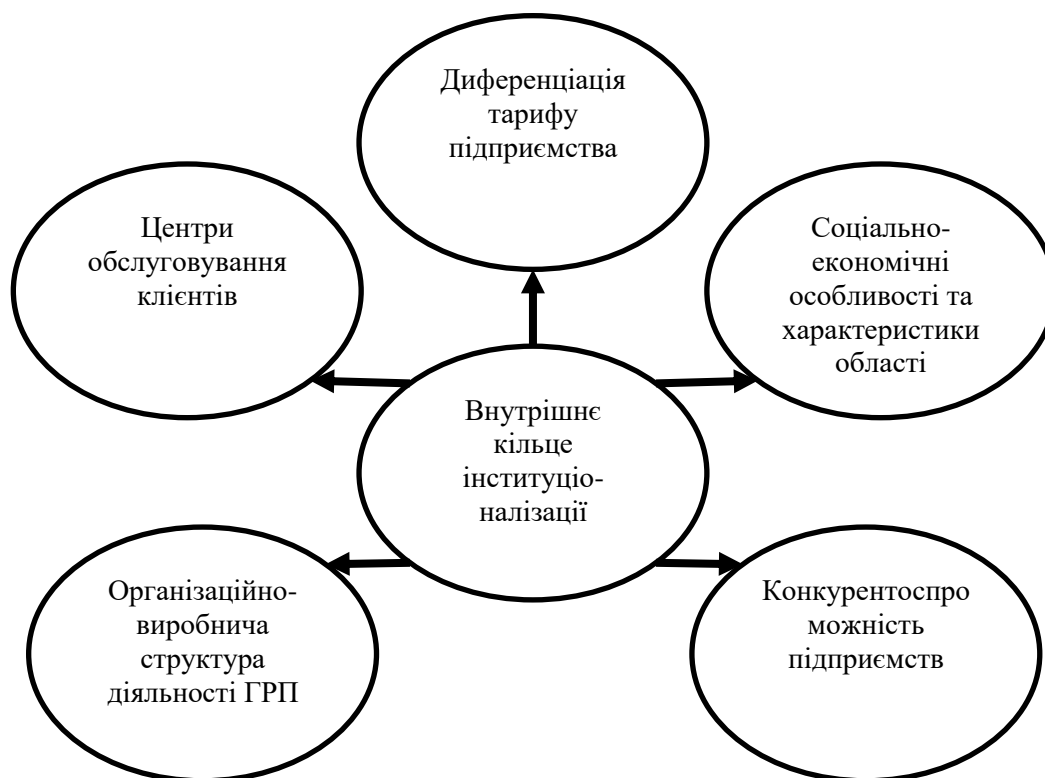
Диференціація тарифу підприємства

Центри обслуговування клієнтів

Соціально-економічні особливості та характеристики області

Внутрішнє кільце інституціоналізації

Організаційно-виробнича структура діяльності ГРП

Конкурентоспро можність підприємств